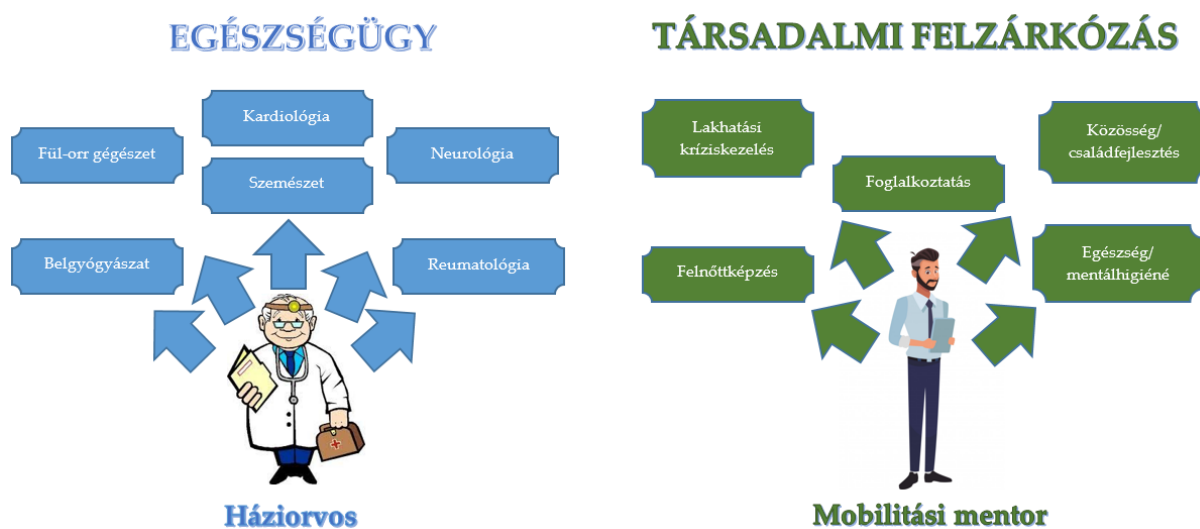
EGÉSZSÉGÜGY

Kardiológia

Fül-orr gégészet

Neurológia

Szemészet

Belgyógyászat

Reumatológia

Háziorvos

TÁRSADALMI FELZÁRKÓZÁS

Lakhatási kríziskezelés

Közösség/ családfejlesztés

Foglalkoztatás

Felnőttképzés

Egészség/ mentálhigiéné

Mobilitási mentor